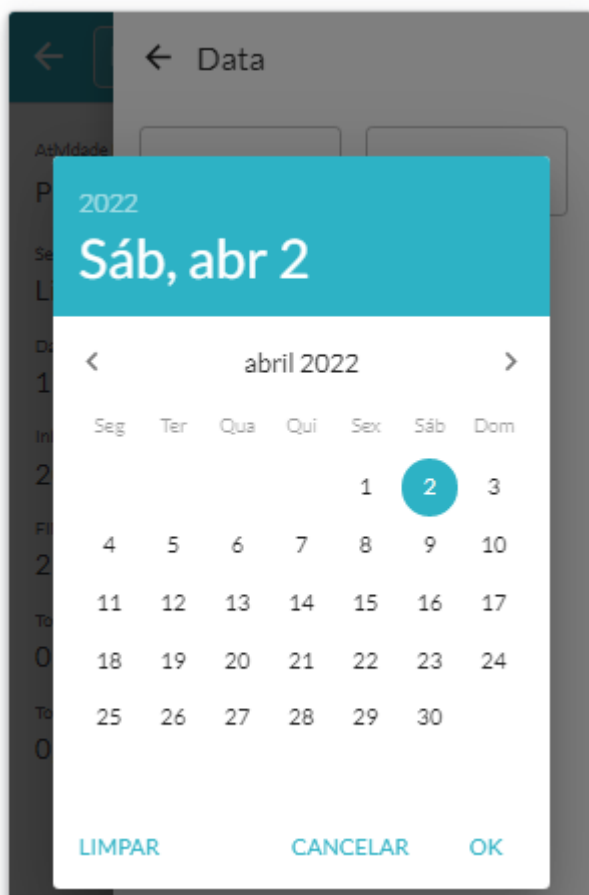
Atividade

Data

2022

Sáb, abr 2

abril 2022

| Seg | Ter | Qua | Qui | Sex | Sáb | Dom |
|---|---|---|---|---|---|---|
| | | | | 1 | 2 | 3 |
| 4 | 5 | 6 | 7 | 8 | 9 | 10 |
| 11 | 12 | 13 | 14 | 15 | 16 | 17 |
| 18 | 19 | 20 | 21 | 22 | 23 | 24 |
| 25 | 26 | 27 | 28 | 29 | 30 | |

LIMPAR CANCELAR OK